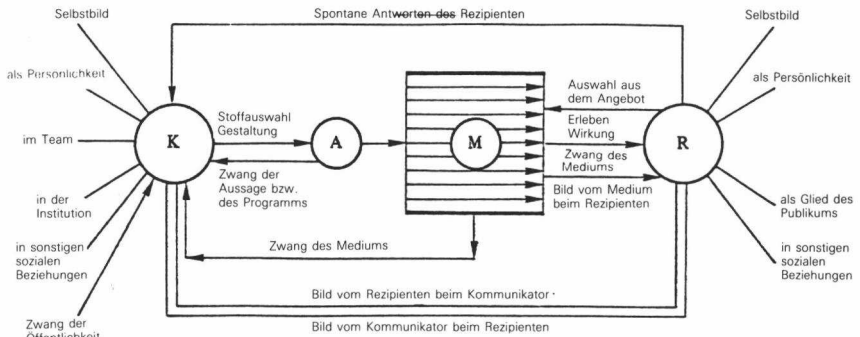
Spontane Antworten des Rezipienten

Selbstbild

als Persönlichkeit

im Team

in der Institution

in sonstigen sozialen Beziehungen

Zwang der Öffentlichkeit

K

Stoffauswahl Gestaltung

Zwang der Aussage bzw. des Programms

A

M

Auswahl aus dem Angebot

Erleben Wirkung

Zwang des Mediums

Bild vom Medium beim Rezipienten

R

Selbstbild

als Persönlichkeit

als Glied des Publikums

in sonstigen sozialen Beziehungen

Zwang des Mediums

Bild vom Rezipienten beim Kommunikator

Bild vom Kommunikator beim Rezipienten